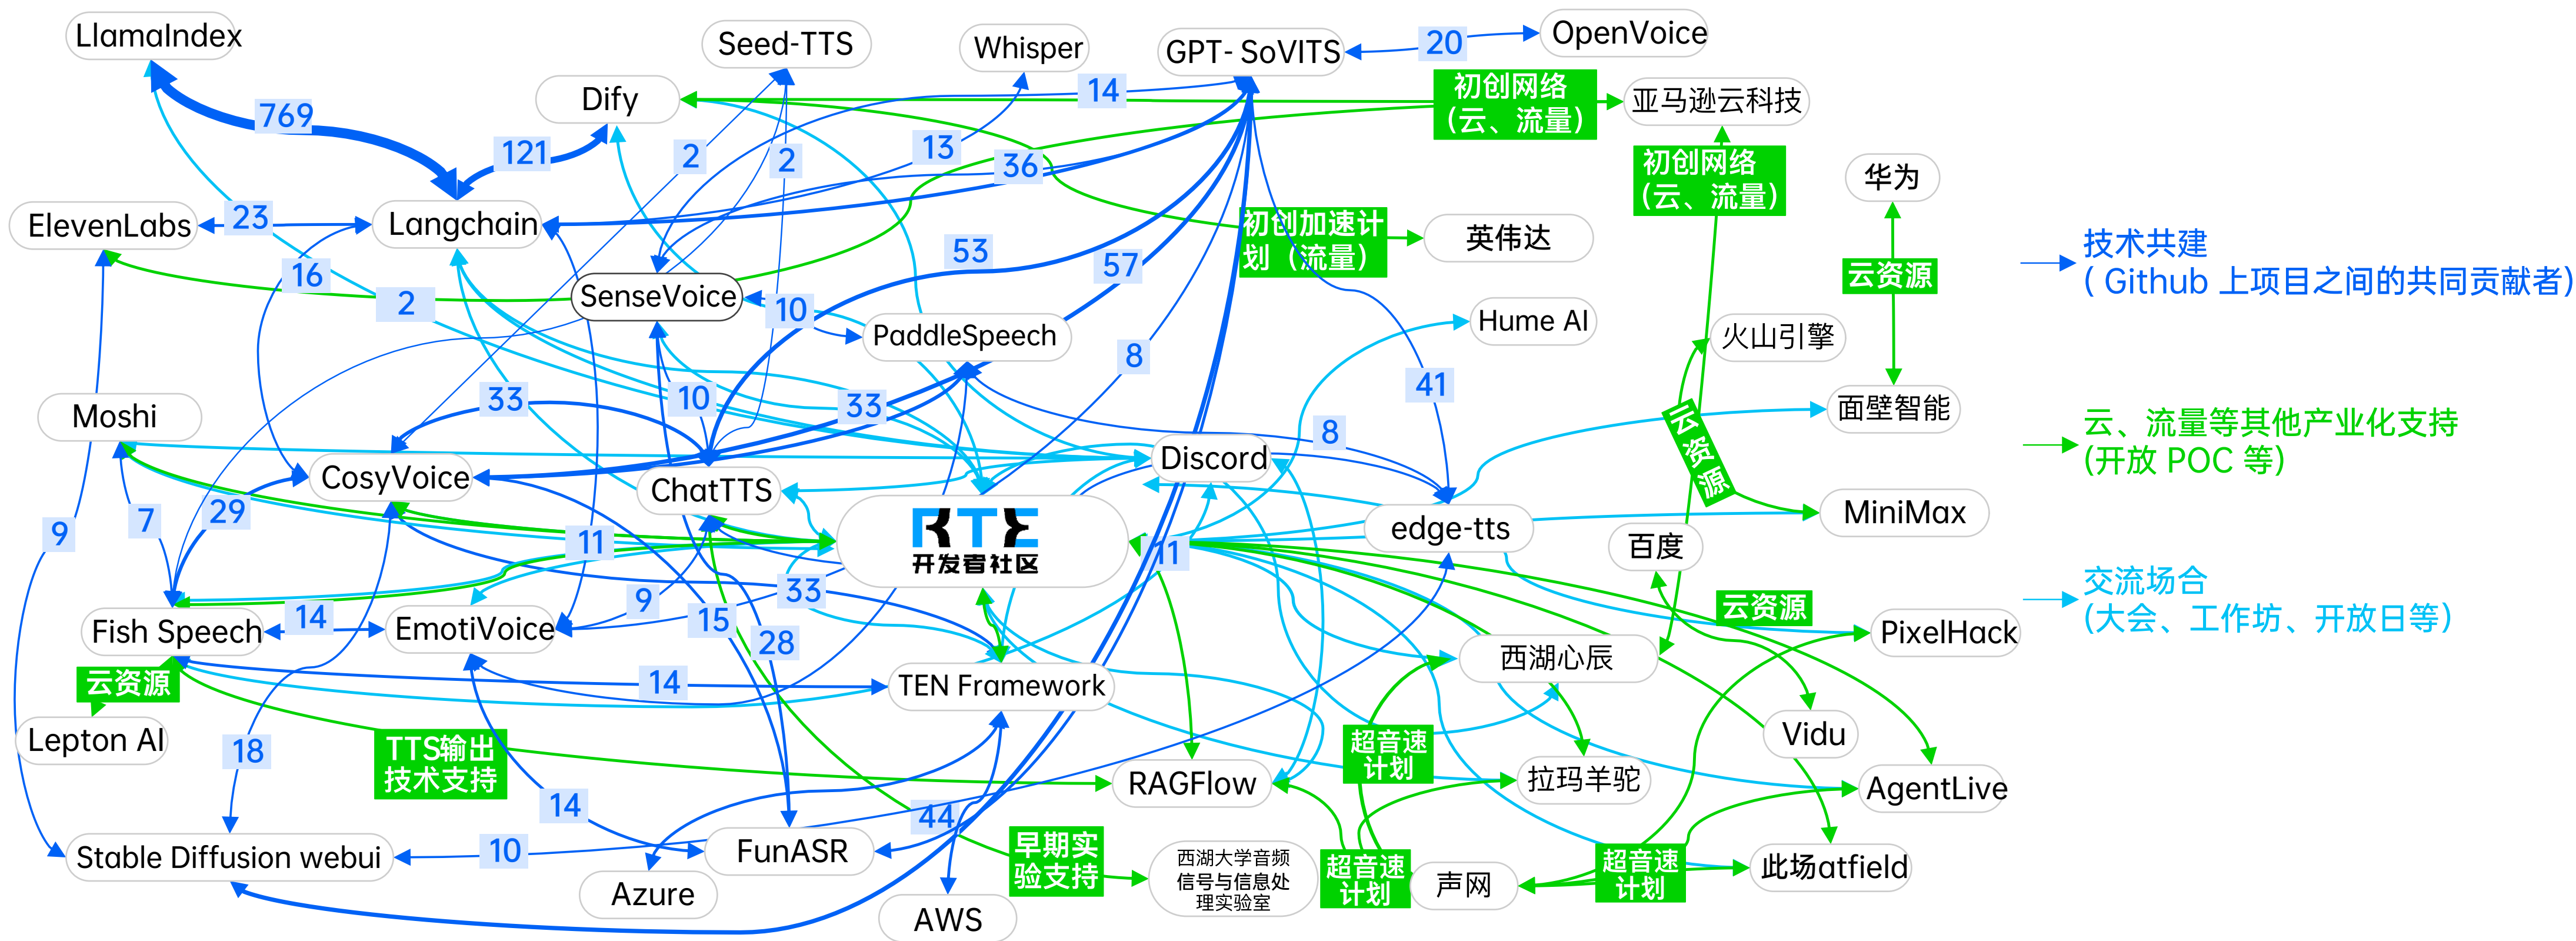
LlamaIndex
Seed-TTS
Whisper
GPT- SoVITS
20
OpenVoice
Dify
14
初创网络（云、流量）
亚马逊云科技
769
121
2
2
13
36
初创网络（云、流量）
华为
ElevenLabs
23
Langchain
初创加速计划（流量）
英伟达
技术共建
( Github 上项目之间的共同贡献者)
16
2
SenseVoice
10
53
57
云资源
PaddleSpeech
Hume AI
火山引擎
Moshi
33
10
33
8
41
面壁智能
云、流量等其他产业化支持
(开放 POC 等)
CosyVoice
ChatTTS
Discord
8
云资源
9
7
29
RTE 开发者社区
11
edge-tts
MiniMax
11
百度
33
9
Fish Speech
14
EmotiVoice
15
28
云资源
PixelHack
交流场合
(大会、工作坊、开放日等)
云资源
14
TEN Framework
西湖心辰
Lepton AI
18
TTS输出技术支持
超音速计划
Vidu
RAGFlow
拉玛羊驼
14
44
AgentLive
Stable Diffusion webui
10
FunASR
早期实验支持
西湖大学音频信号与信息处理实验室
超音速计划
声网
超音速计划
此场atfield
Azure
AWS